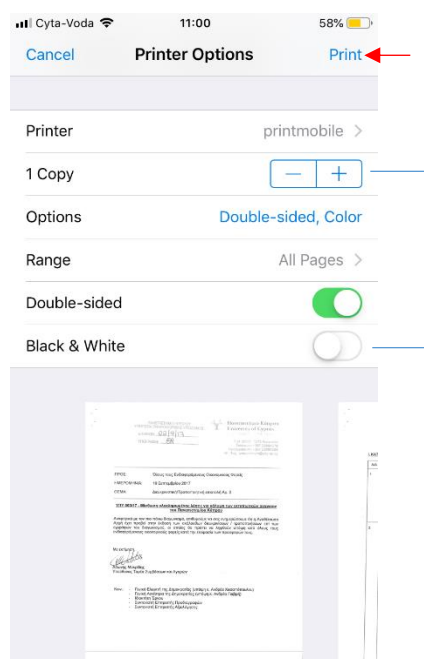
Cyta-Voda 11:00 58%

Cancel Printer Options Print

Printer printmobile >

1 Copy − +

Options Double-sided, Color

Range All Pages >

Double-sided

Black & White

Πανεπιστήμιο Κύπρου
University of Cyprus

ΠΡΟΣ: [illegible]
ΗΜΕΡΟΜΗΝΙΑ: 16 Σεπτεμβρίου 2017
ΘΕΜΑ: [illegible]

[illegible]